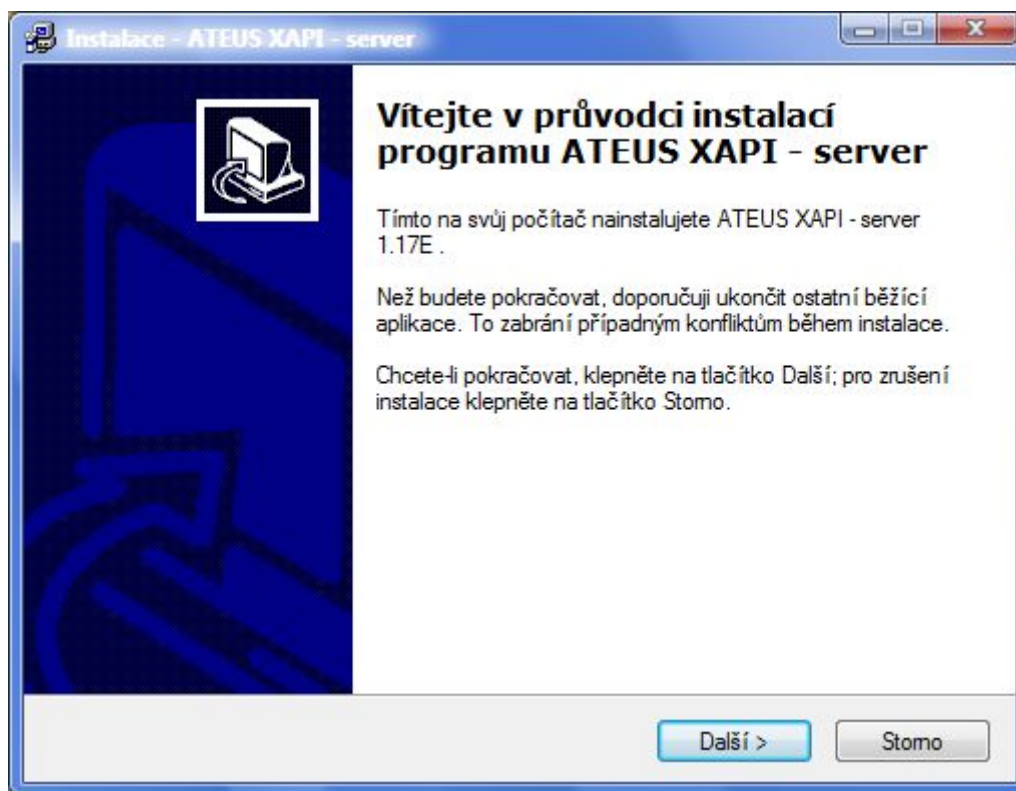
Instalace - ATEUS XAPI - server

Vítejte v průvodci instalací programu ATEUS XAPI - server

Tímto na svůj počítač nainstalujete ATEUS XAPI - server 1.17E .

Než budete pokračovat, doporučuji ukončit ostatní běžící aplikace. To zabrání případným konfliktům během instalace.

Chcete-li pokračovat, klepněte na tlačítko Další; pro zrušení instalace klepněte na tlačítko Storno.

Další >

Storno